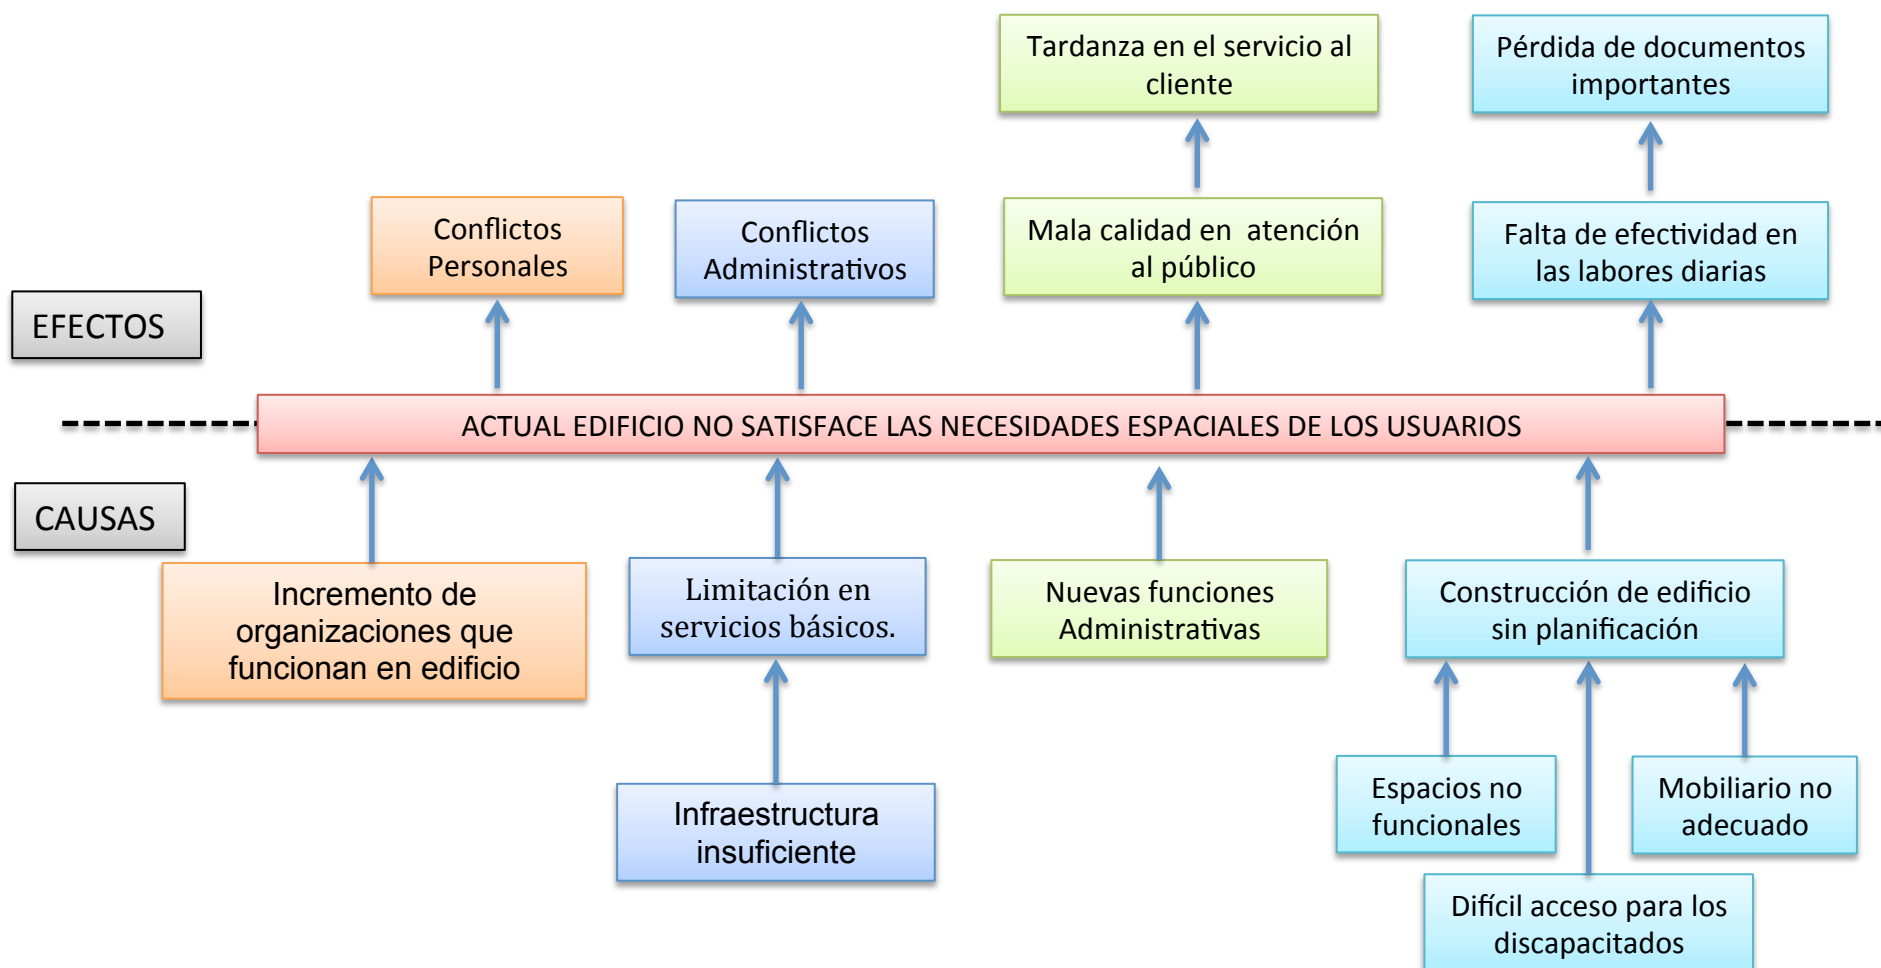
Tardanza en el servicio al cliente

Pérdida de documentos importantes

Conflictos Personales

Conflictos Administrativos

Mala calidad en atención al público

Falta de efectividad en las labores diarias

EFECTOS

ACTUAL EDIFICIO NO SATISFACE LAS NECESIDADES ESPACIALES DE LOS USUARIOS

CAUSAS

Incremento de organizaciones que funcionan en edificio

Limitación en servicios básicos.

Nuevas funciones Administrativas

Construcción de edificio sin planificación

Infraestructura insuficiente

Espacios no funcionales

Mobiliario no adecuado

Difícil acceso para los discapacitados